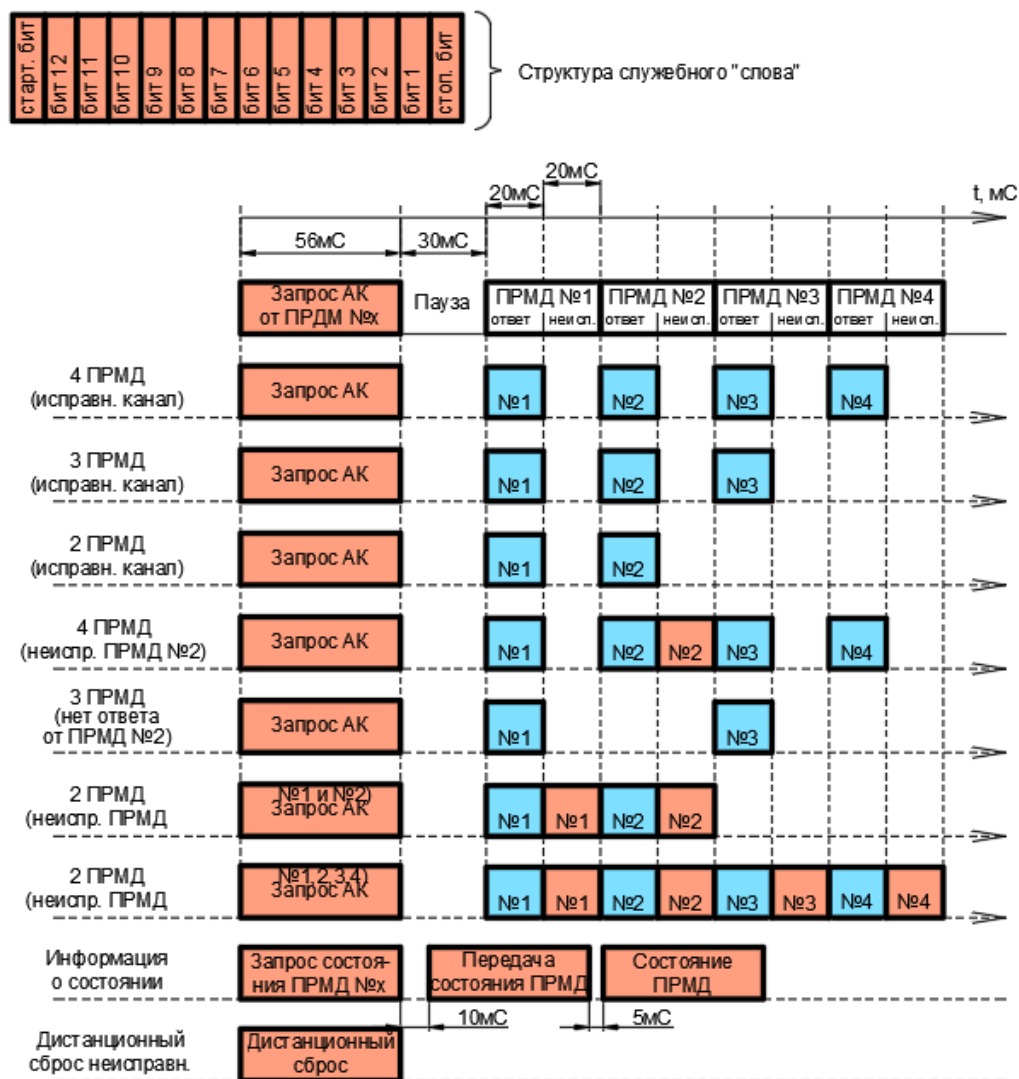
старт. бит
бит 12
бит 11
бит 10
бит 9
бит 8
бит 7
бит 6
бит 5
бит 4
бит 3
бит 2
бит 1
стоп. бит

Структура служебного "слова"

20мС
20мС
t, мС
56мС
30мС

Запрос АК от ПРДМ №х
Пауза
ПРМД №1 ответ неисп.
ПРМД №2 ответ неисп.
ПРМД №3 ответ неисп.
ПРМД №4 ответ неисп.

4 ПРМД (исправн. канал)
Запрос АК
№1
№2
№3
№4

3 ПРМД (исправн. канал)
Запрос АК
№1
№2
№3

2 ПРМД (исправн. канал)
Запрос АК
№1
№2

4 ПРМД (неиспр. ПРМД №2)
Запрос АК
№1
№2
№2
№3
№4

3 ПРМД (нет ответа от ПРМД №2)
Запрос АК
№1
№3

2 ПРМД (неиспр. ПРМД
№1 и №2)
Запрос АК
№1
№1
№2
№2

2 ПРМД (неиспр. ПРМД
№1,2,3,4)
Запрос АК
№1
№1
№2
№2
№3
№3
№4
№4

Информация о состоянии
Запрос состояния ПРМД №х
Передача состояния ПРМД
Состояние ПРМД
10мС
5мС

Дистанционный сброс неисправн.
Дистанционный сброс